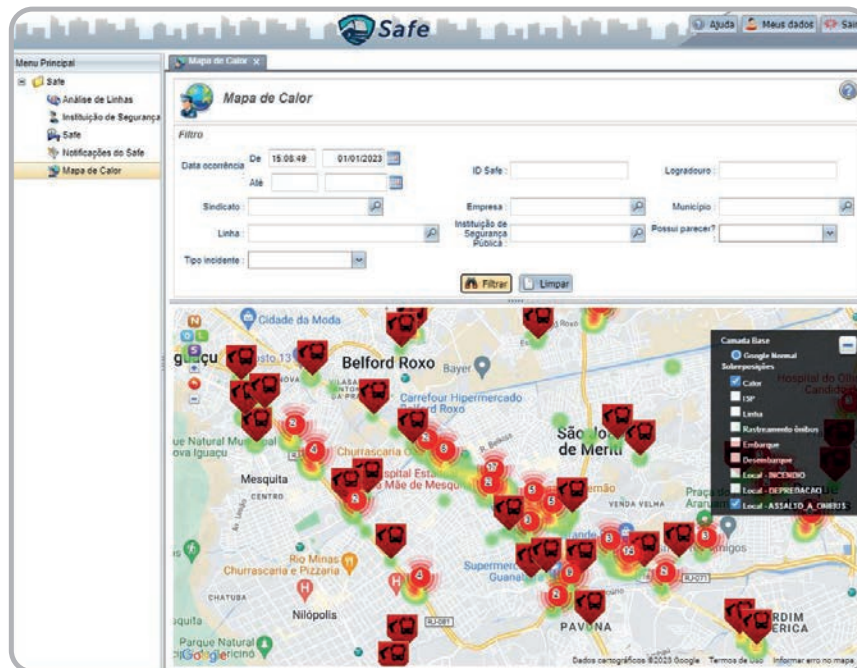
Safe

Ajuda | Meus dados | Sai

Menu Principal

Safe
Análise de Linhas
Instituição de Segurança
Safe
Notificações do Safe
Mapa de Calor

Mapa de Calor

Mapa de Calor

Filtro

Data ocorrência De 15:08:49 01/01/2023
Até

ID Safe :

Logradouro :

Sindicato :

Empresa :

Município :

Linha :

Instituição de Segurança Pública :

Possui parecer?

Tipo incidente :

Filtrar | Limpar

Cidade da Moda
Belford Roxo
Bayer
Carrefour Hipermercado Belford Roxo
Churrascaria
Hospital Estadual Mãe de Mesquita
Mesquita
CENTRO
São João de Meriti
VENDA VELHA
Rio Minas Churrascaria e Pizzaria
Supermercado Guanabara
CHATUBA
Nilópolis
Parque Natural
PAVUNA
Praça
Hospital do Olho
JARDIM AMÉRICA
RJ-081
RJ-071
Google
Dados cartográficos ©2023 Google Termos de Uso Informar erro no mapa

Camada Base
Google Normal
Sobreposições
Calor
ISP
Linha
Rastreamento ônibus
Embarque
Desembarque
Local - INCENDIO
Local - DEPREDACAO
Local - ASSALTO_A_ONIBUS